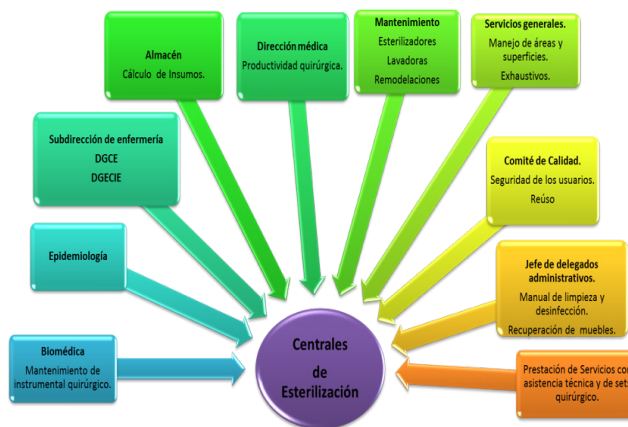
Almacén
Cálculo de Insumos.

Dirección médica
Productividad quirúrgica.

Mantenimiento
Esterilizadores
Lavadoras
Remodelaciones

Servicios generales.
Manejo de áreas y superficies.
Exhaustivos.

Subdirección de enfermería
DGCE
DGECIE

Comité de Calidad.
Seguridad de los usuarios.
Reúso

Epidemiología

Jefe de delegados administrativos.
Manual de limpieza y desinfección.
Recuperación de muebles.

Biomédica
Mantenimiento de instrumental quirúrgico.

Centrales de Esterilización

Prestación de Servicios co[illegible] asistencia técnica y de se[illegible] quirúrgico.